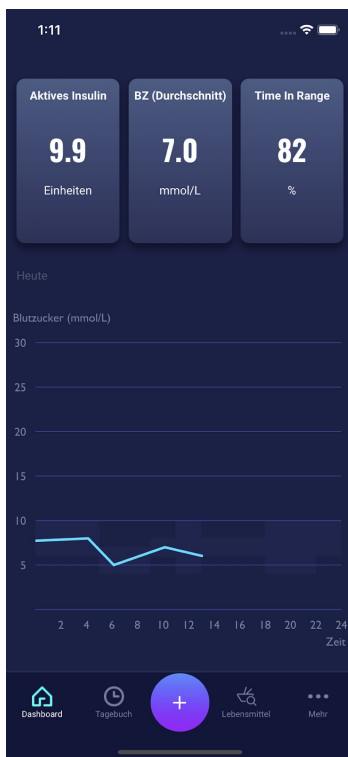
1:11

Aktives Insulin
9.9
Einheiten

BZ (Durchschnitt)
7.0
mmol/L

Time In Range
82
%

Heute

Blutzucker (mmol/L)
30
25
20
15
10
5

2 4 6 8 10 12 14 16 18 20 22 24
Zeit

Dashboard
Tagebuch
+
Lebensmittel
Mehr